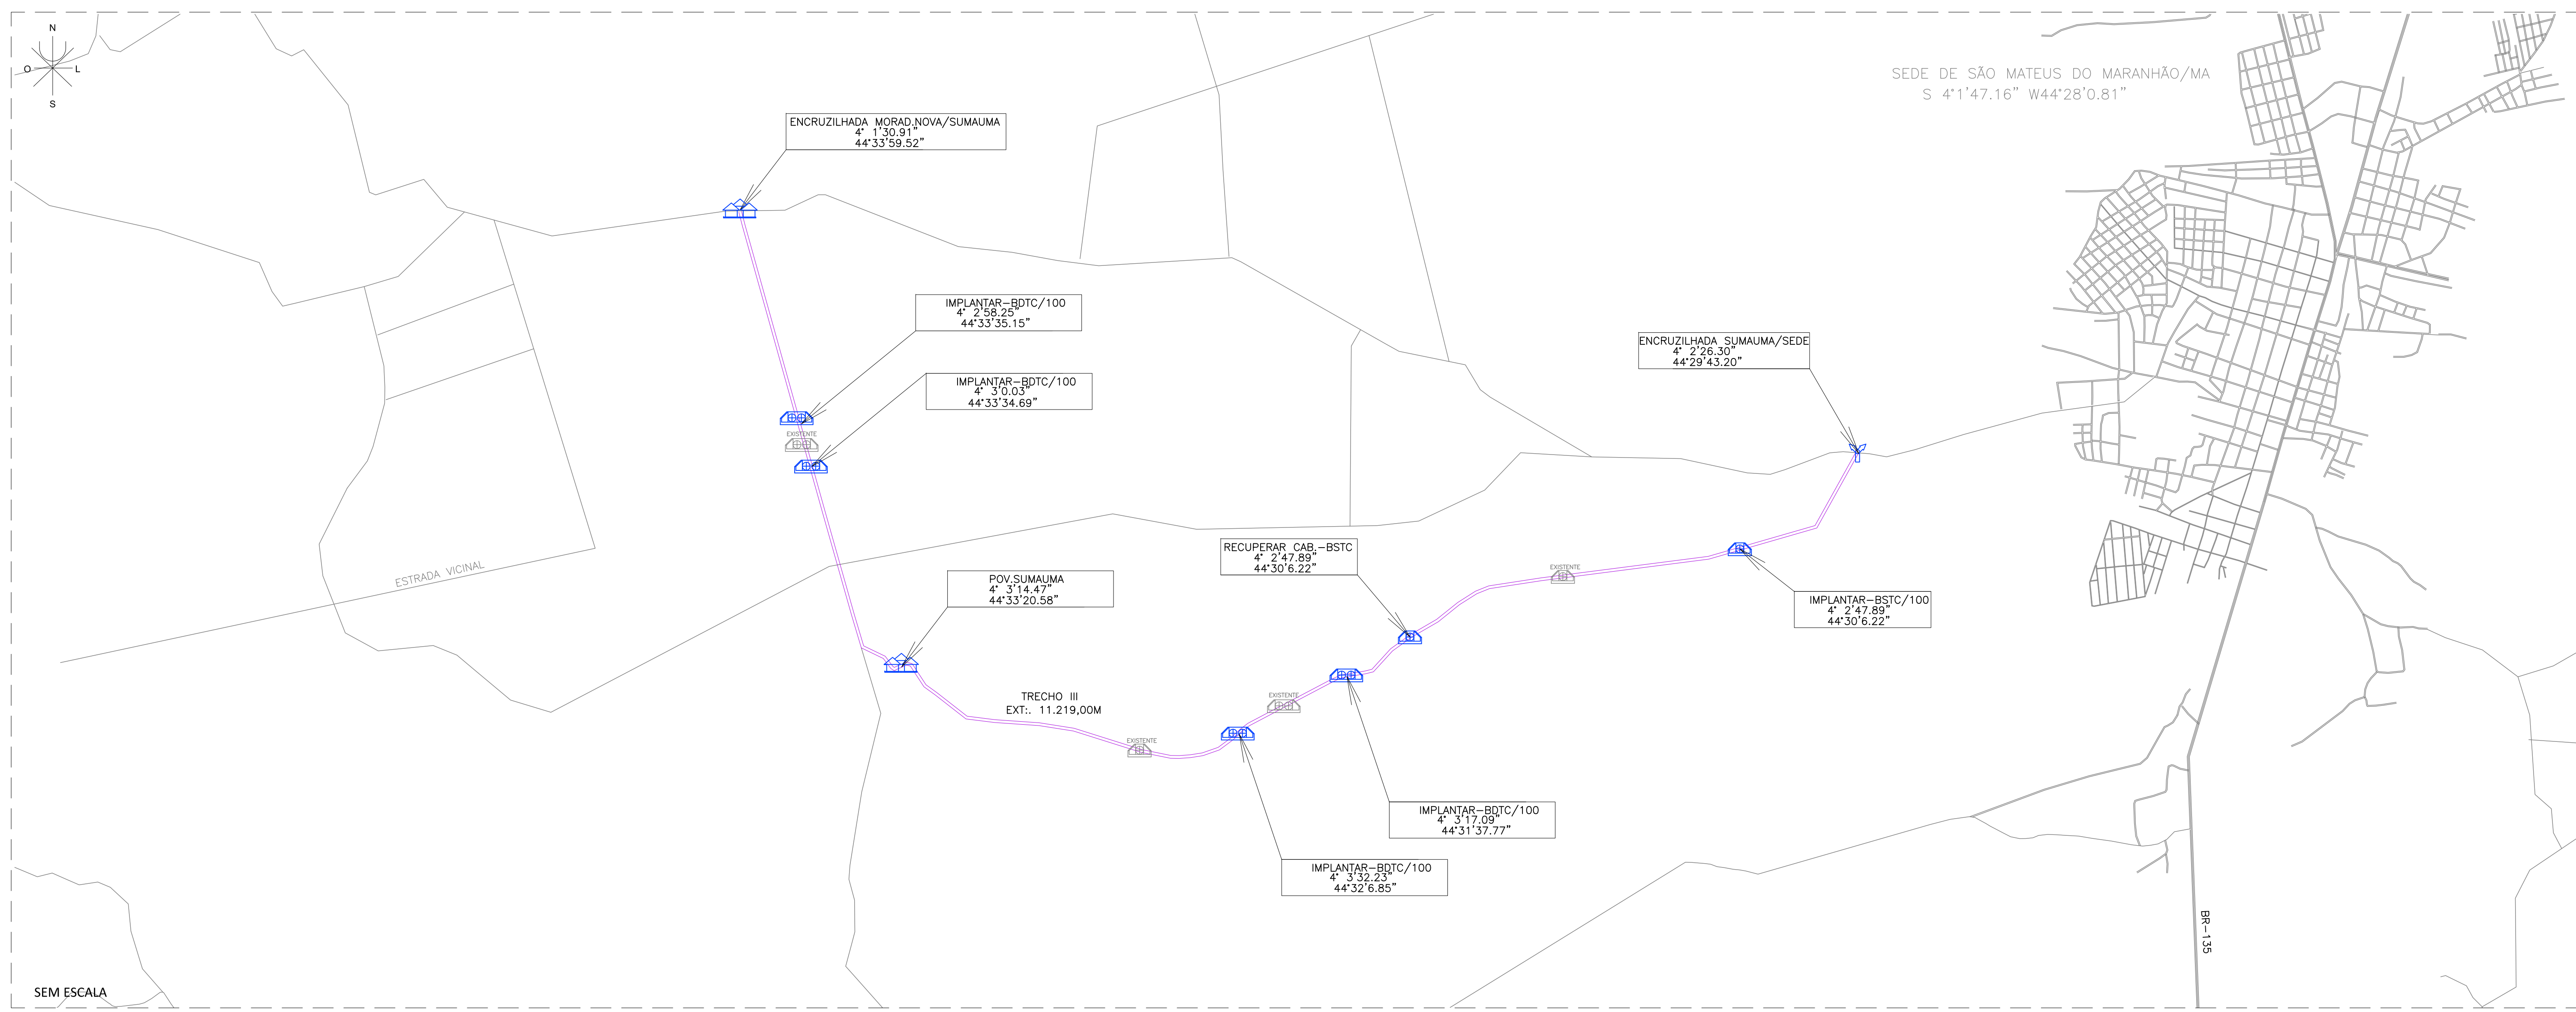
N
O
L
S

SEDE DE SÃO MATEUS DO MARANHÃO/MA
S 4°1'47.16" W44°28'0.81"

ENCRUZILHADA MORAD.NOVA/SUMAUMA
4° 1'30.91"
44°33'59.52"

IMPLANTAR–BDTC/100
4° 2'58.25"
44°33'35.15"

IMPLANTAR–BDTC/100
4° 3'0.03"
44°33'34.69"

EXISTENTE

ENCRUZILHADA SUMAUMA/SEDE
4° 2'26.30"
44°29'43.20"

ESTRADA VICINAL

POV.SUMAUMA
4° 3'14.47"
44°33'20.58"

RECUPERAR CAB.–BSTC
4° 2'47.89"
44°30'6.22"

EXISTENTE

IMPLANTAR–BSTC/100
4° 2'47.89"
44°30'6.22"

TRECHO III
EXT:. 11.219,00M

EXISTENTE

EXISTENTE

IMPLANTAR–BDTC/100
4° 3'17.09"
44°31'37.77"

IMPLANTAR–BDTC/100
4° 3'32.23"
44°32'6.85"

BR-135

SEM ESCALA